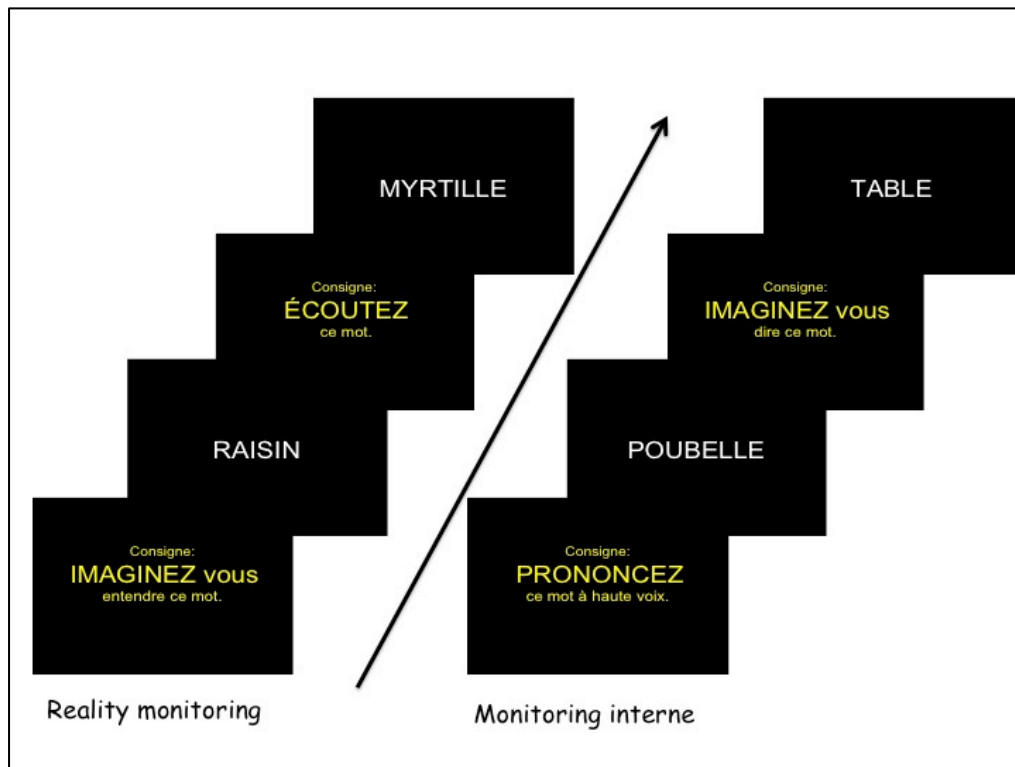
MYRTILLE

Consigne:
ÉCOUTEZ
ce mot.

RAISIN

Consigne:
IMAGINEZ vous
entendre ce mot.

Reality monitoring

TABLE

Consigne:
IMAGINEZ vous
dire ce mot.

POUBELLE

Consigne:
PRONONCEZ
ce mot à haute voix.

Monitoring interne